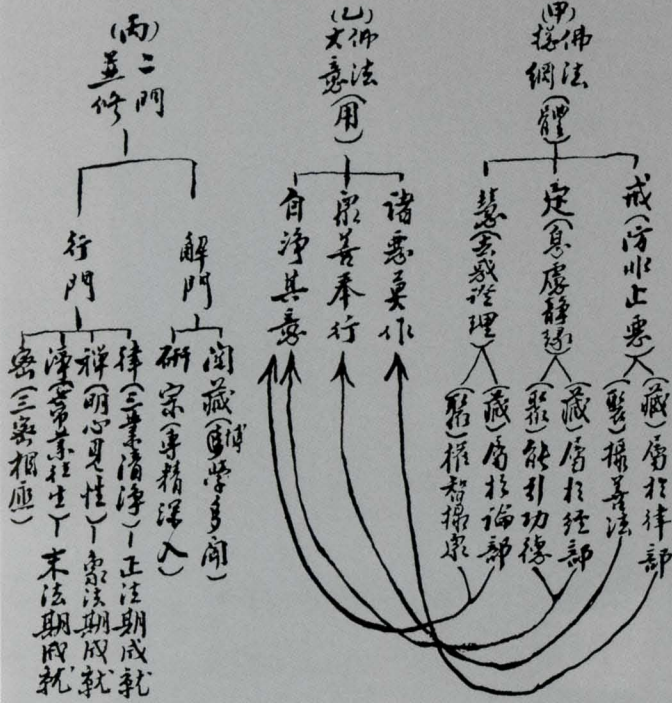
(甲)佛法
總綱(體)

戒(防非止惡)
(藏)屬於律部
(顯)攝善法

定(息慮靜緣)
(藏)屬於經部
(顯)能引功德

慧(去惑證理)
(藏)屬於論部
(顯)根智攝衆

(乙)佛法
大意(用)

諸惡莫作
衆善奉行
自淨其意

(丙)二門
並修

解門
閱藏(博學多聞)
研宗(專精深入)

行門
律(三業清淨)—正法期成就
禪(明心見性)—像法期成就
淨(念佛往生)—末法期成就
密(三密相應)